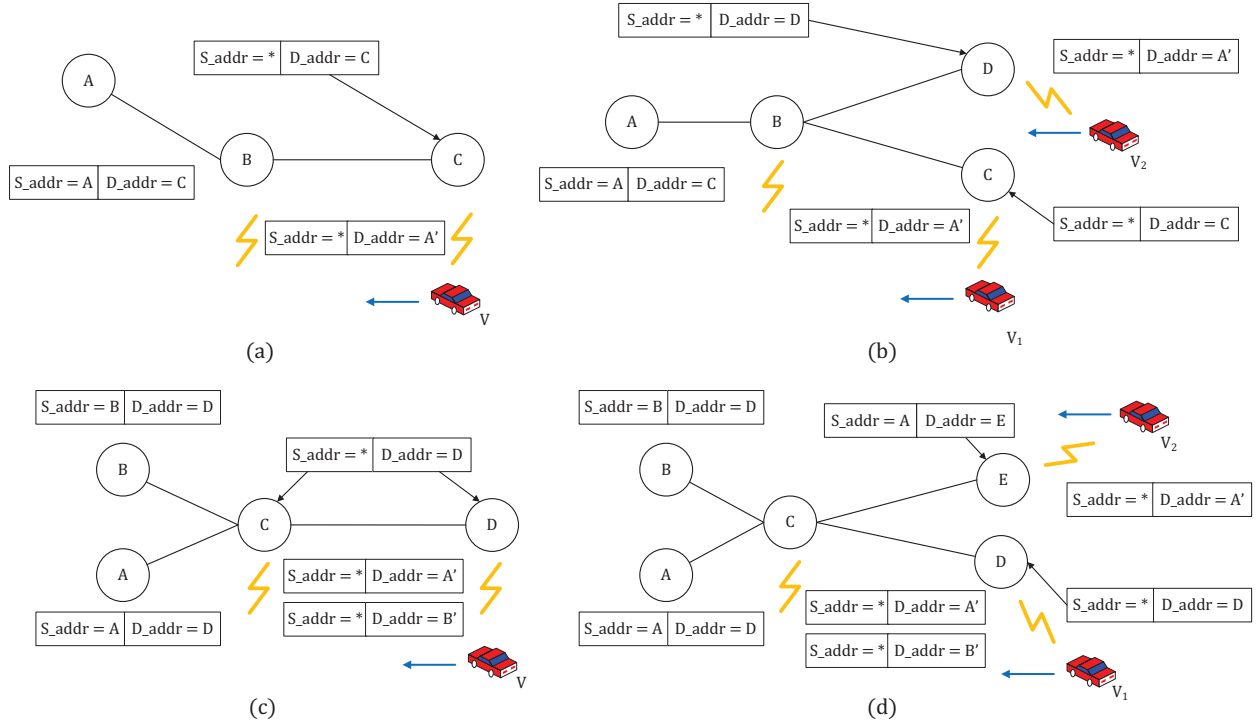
S_addr = * | D_addr = C

A

B

C

S_addr = A | D_addr = C

S_addr = * | D_addr = A'

V

(a)

S_addr = * | D_addr = D

D

S_addr = * | D_addr = A'

A

B

$V_2$

C

S_addr = A | D_addr = C

S_addr = * | D_addr = A'

S_addr = * | D_addr = C

$V_1$

(b)

S_addr = B | D_addr = D

B

S_addr = * | D_addr = D

C

D

A

S_addr = * | D_addr = A'

S_addr = * | D_addr = B'

S_addr = A | D_addr = D

V

(c)

S_addr = B | D_addr = D

S_addr = A | D_addr = E

$V_2$

B

E

S_addr = * | D_addr = A'

C

D

A

S_addr = * | D_addr = A'

S_addr = * | D_addr = D

S_addr = A | D_addr = D

S_addr = * | D_addr = B'

$V_1$

(d)